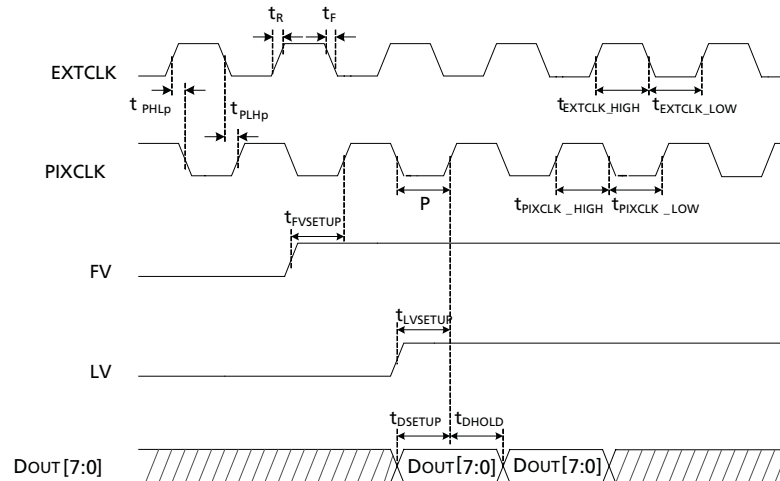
$t_R$ $t_F$

EXTCLK

$t_{PHLp}$ $t_{PLHp}$

$t_{EXTCLK\_HIGH}$ $t_{EXTCLK\_LOW}$

PIXCLK

P

$t_{PIXCLK\_HIGH}$ $t_{PIXCLK\_LOW}$

$t_{FVSETUP}$

FV

$t_{LVSETUP}$

LV

$t_{DSETUP}$ $t_{DHOLD}$

DOUT [7:0]

DOUT [7:0]

DOUT [7:0]